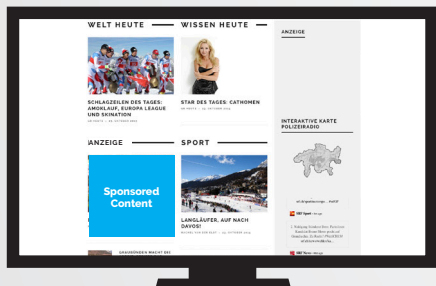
WELT HEUTE

WISSEN HEUTE

ANZEIGE

SCHLAGZEILEN DES TAGES: AMOKLAUF, EUROPA LEAGUE UND SKINATION

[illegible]

STAR DES TAGES: CATHOMEN

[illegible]

INTERAKTIVE KARTE POLIZEIRADIO

ANZEIGE

SPORT

Sponsored Content

LANGLÄUFER, AUF NACH DAVOS!

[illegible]

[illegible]